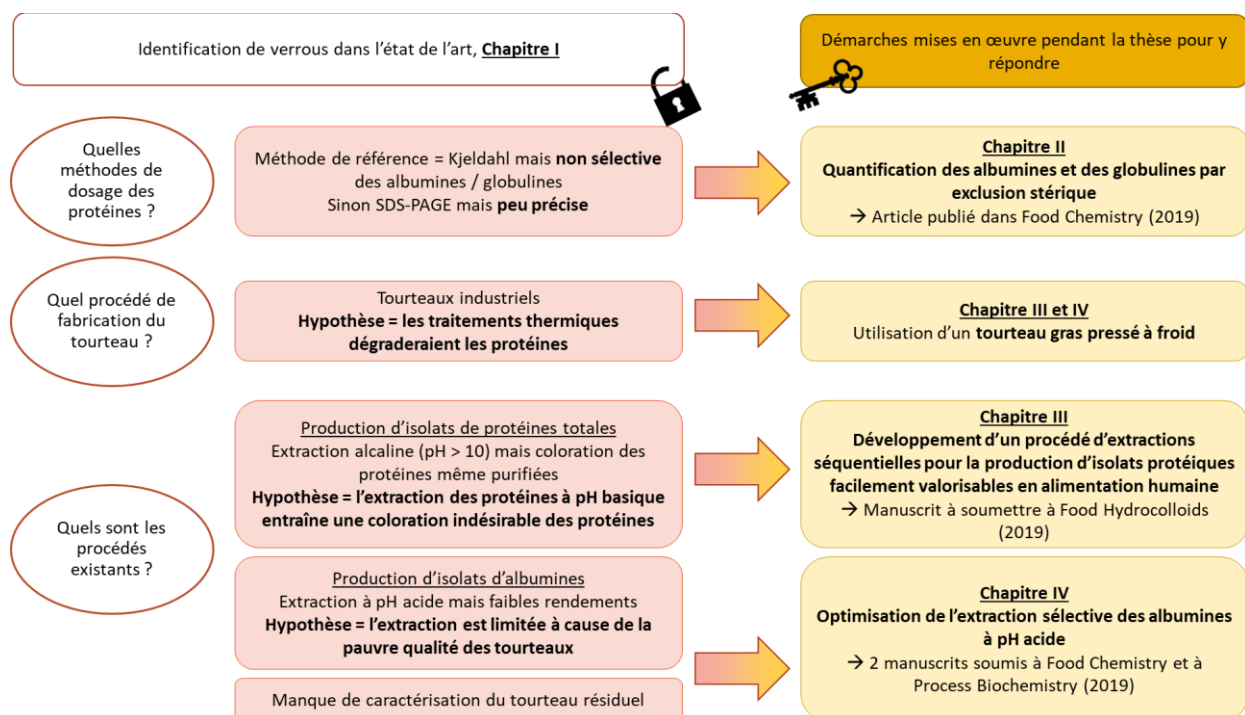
Identification de verrous dans l'état de l'art, Chapitre I

Démarches mises en œuvre pendant la thèse pour y répondre

Quelles méthodes de dosage des protéines ?

Méthode de référence = Kjeldahl mais non sélective des albumines / globulines
Sinon SDS-PAGE mais peu précise

Chapitre II
Quantification des albumines et des globulines par exclusion stérique
→ Article publié dans Food Chemistry (2019)

Quel procédé de fabrication du tourteau ?

Tourteaux industriels
Hypothèse = les traitements thermiques dégraderaient les protéines

Chapitre III et IV
Utilisation d'un tourteau gras pressé à froid

Quels sont les procédés existants ?

Production d'isolats de protéines totales
Extraction alcaline (pH > 10) mais coloration des protéines même purifiées
Hypothèse = l'extraction des protéines à pH basique entraîne une coloration indésirable des protéines

Chapitre III
Développement d'un procédé d'extractions séquentielles pour la production d'isolats protéiques facilement valorisables en alimentation humaine
→ Manuscrit à soumettre à Food Hydrocolloids (2019)

Production d'isolats d'albumines
Extraction à pH acide mais faibles rendements
Hypothèse = l'extraction est limitée à cause de la pauvre qualité des tourteaux

Chapitre IV
Optimisation de l'extraction sélective des albumines à pH acide
→ 2 manuscrits soumis à Food Chemistry et à Process Biochemistry (2019)

Manque de caractérisation du tourteau résiduel